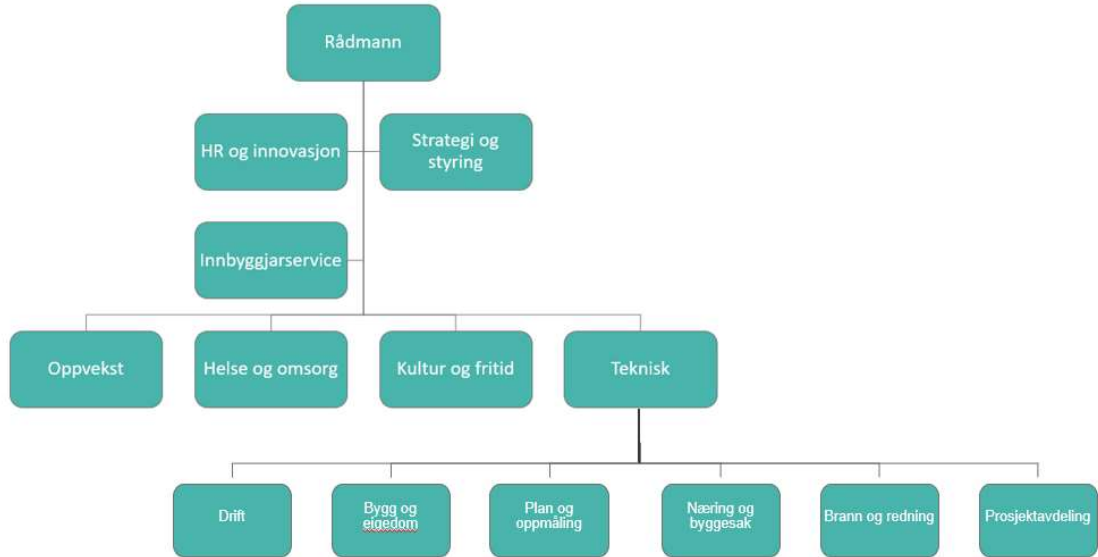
Rådmann

HR og innovasjon

Strategi og styring

Innbyggjarservice

Oppvekst

Helse og omsorg

Kultur og fritid

Teknisk

Drift

Bygg og eigedom

Plan og oppmåling

Næring og byggesak

Brann og redning

Prosjektavdeling